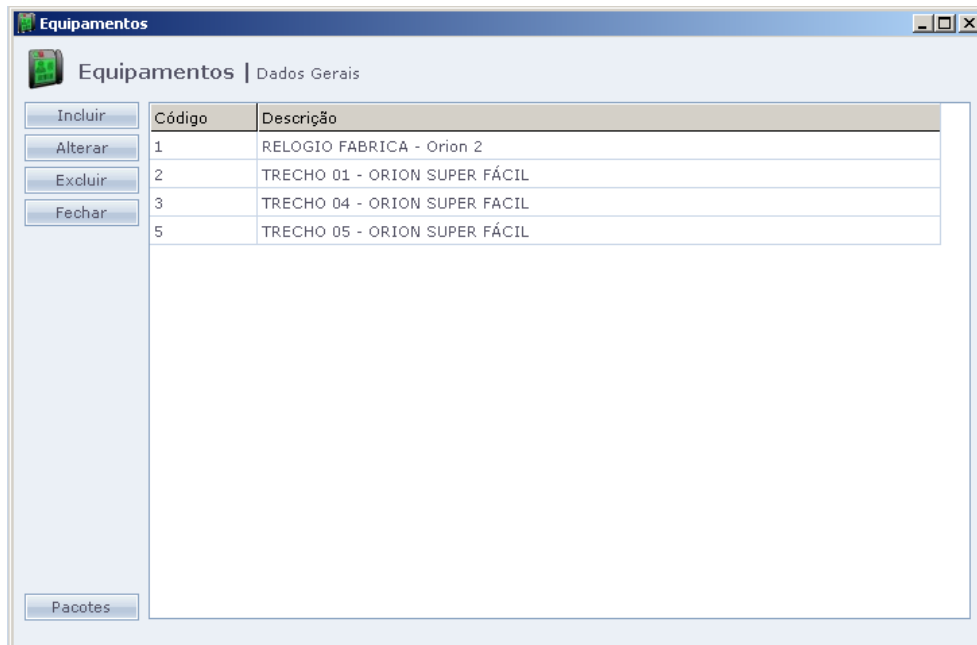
Equipamentos

Equipamentos | Dados Gerais

Incluir
Alterar
Excluir
Fechar

| Código | Descrição |
|---|---|
| 1 | RELOGIO FABRICA - Orion 2 |
| 2 | TRECHO 01 - ORION SUPER FÁCIL |
| 3 | TRECHO 04 - ORION SUPER FACIL |
| 5 | TRECHO 05 - ORION SUPER FÁCIL |

Pacotes